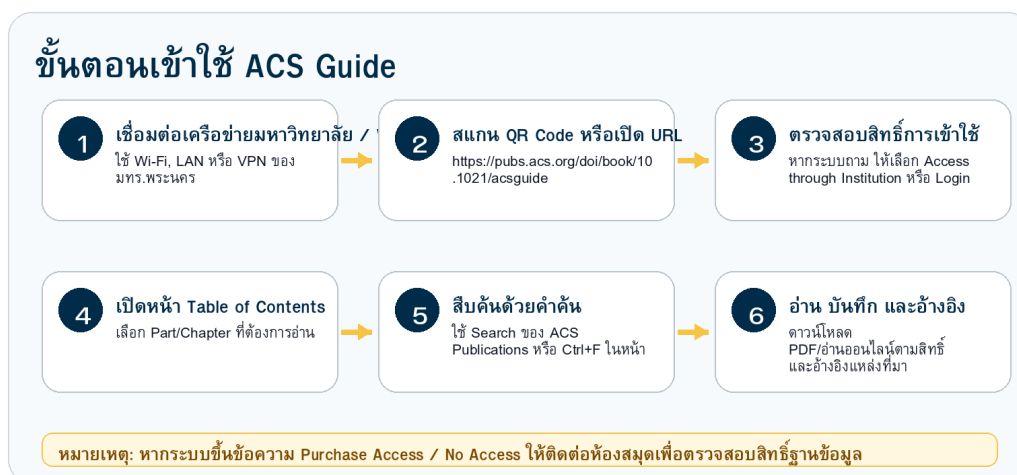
ขั้นตอนเข้าใช้ ACS Guide

1
เชื่อมต่อเครือข่ายมหาวิทยาลัย / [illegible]
ใช้ Wi-Fi, LAN หรือ VPN ของ มทร.พระนคร

2
สแกน QR Code หรือเปิด URL
https://pubs.acs.org/doi/book/10.1021/acsguide

3
ตรวจสอบสิทธิ์การเข้าใช้
หากระบบถาม ให้เลือก Access through Institution หรือ Login

4
เปิดหน้า Table of Contents
เลือก Part/Chapter ที่ต้องการอ่าน

5
สืบค้นด้วยคำค้น
ใช้ Search ของ ACS Publications หรือ Ctrl+F ในหน้า

6
อ่าน บันทึก และอ้างอิง
ดาวน์โหลด PDF/อ่านออนไลน์ตามสิทธิ์ และอ้างอิงแหล่งที่มา

หมายเหตุ: หากระบบขึ้นข้อความ Purchase Access / No Access ให้ติดต่อห้องสมุดเพื่อตรวจสอบสิทธิ์ฐานข้อมูล